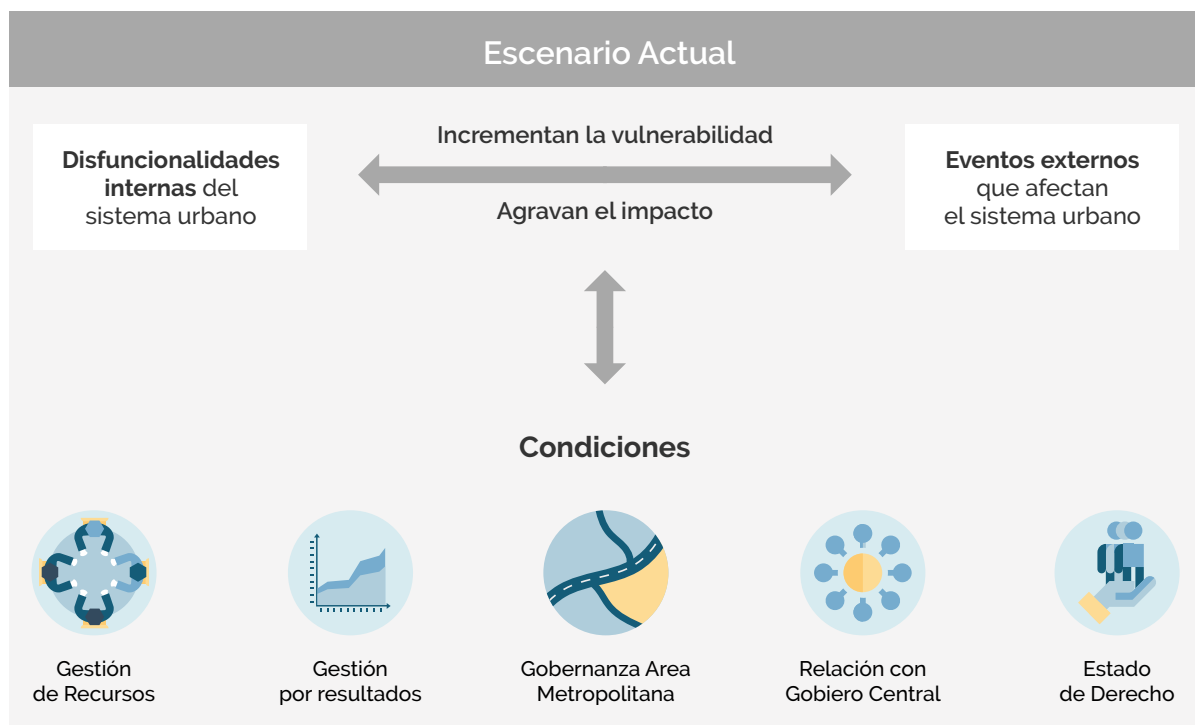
Escenario Actual

Disfuncionalidades internas del sistema urbano

Incrementan la vulnerabilidad

Agravan el impacto

Eventos externos que afectan el sistema urbano

Condiciones

Gestión de Recursos

Gestión por resultados

Gobernanza Area Metropolitana

Relación con Gobiero Central

Estado de Derecho